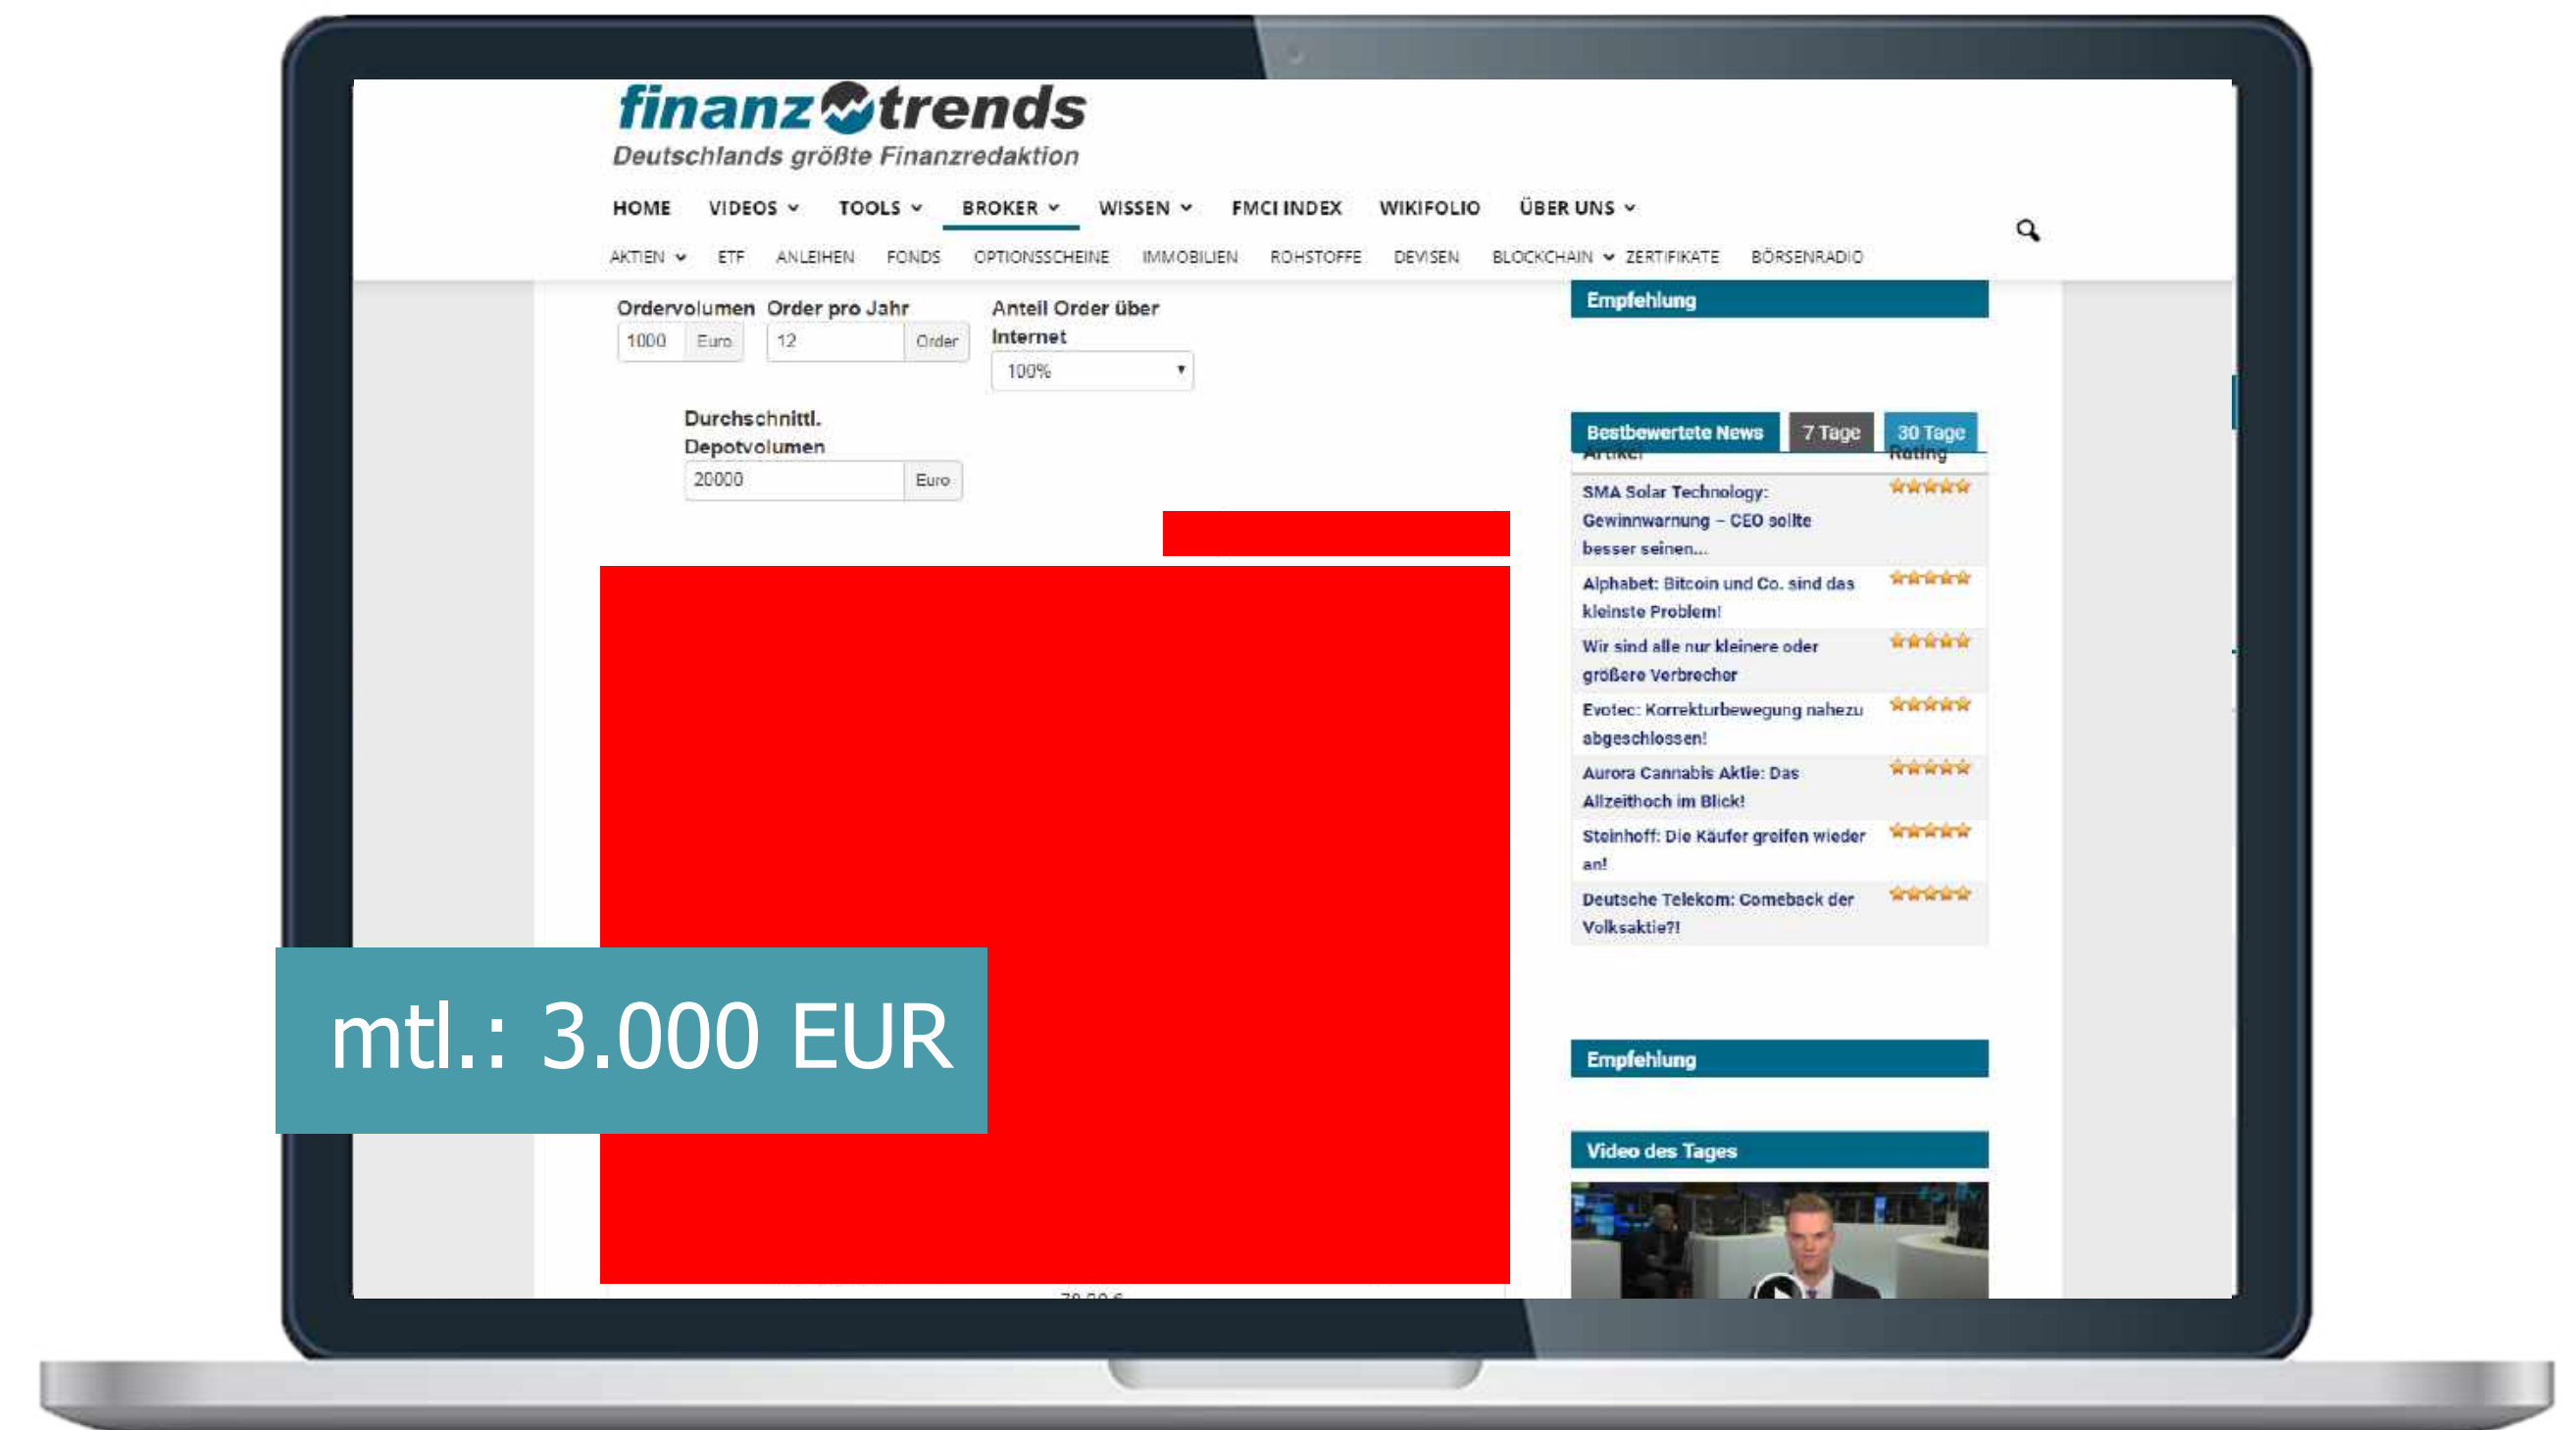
finanztrends
Deutschlands größte Finanzredaktion

HOME VIDEOS TOOLS BROKER WISSEN FMCI INDEX WIKIFOLIO ÜBER UNS

AKTIEN ETF ANLEIHEN FONDS OPTIONSSCHEINE IMMOBILIEN ROHSTOFFE DEVISEN BLOCKCHAIN ZERTIFIKATE BÖRSENRADIO

Ordervolumen
1000 Euro

Order pro Jahr
12 Order

Anteil Order über Internet
100%

Durchschnittl. Depotvolumen
20000 Euro

mtl.: 3.000 EUR

Empfehlung

Bestbewertete News | 7 Tage | 30 Tage

Artikel | Rating
SMA Solar Technology: Gewinnwarnung – CEO sollte besser seinen...
Alphabet: Bitcoin und Co. sind das kleinste Problem!
Wir sind alle nur kleinere oder größere Verbrecher
Evotec: Korrekturbewegung nahezu abgeschlossen!
Aurora Cannabis Aktie: Das Allzeithoch im Blick!
Steinhoff: Die Käufer greifen wieder an!
Deutsche Telekom: Comeback der Volksaktie?!

Empfehlung

Video des Tages